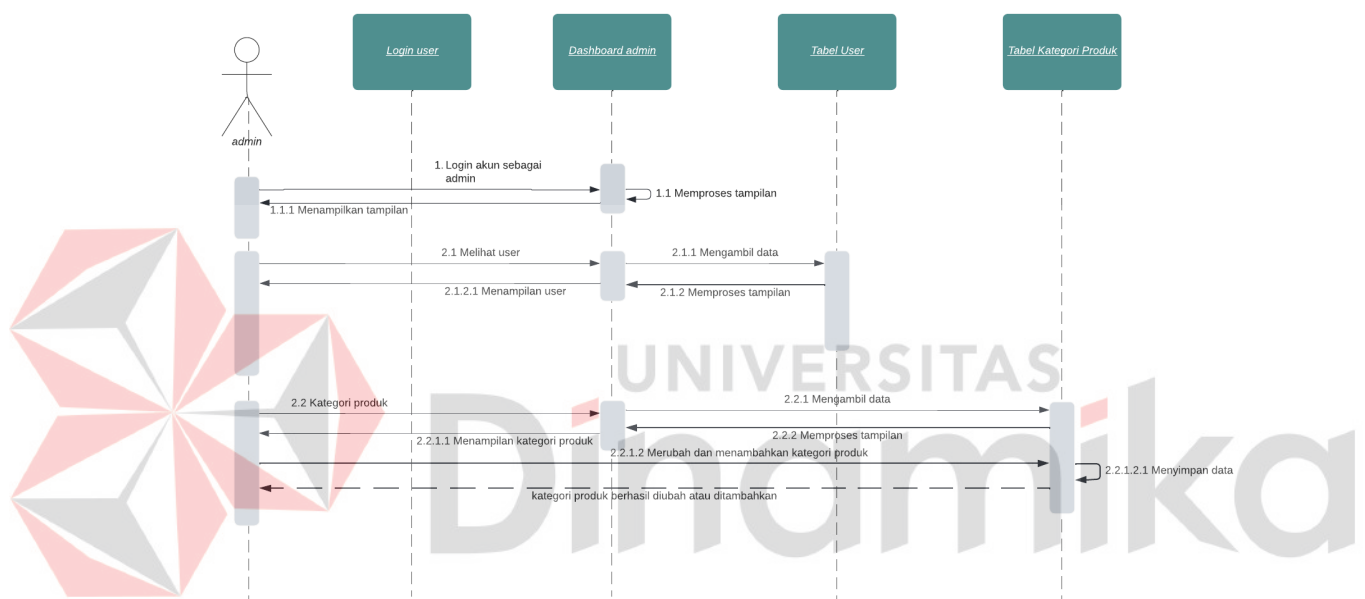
Login user

Dashboard admin

Tabel User

Tabel Kategori Produk

admin

1. Login akun sebagai admin

1.1 Memproses tampilan

1.1.1 Menampilkan tampilan

2.1 Melihat user

2.1.1 Mengambil data

2.1.2.1 Menampilan user

2.1.2 Memproses tampilan

UNIVERSITAS

2.2 Kategori produk

2.2.1 Mengambil data

2.2.1.1 Menampilan kategori produk

2.2.2 Memproses tampilan

2.2.1.2 Merubah dan menambahkan kategori produk

2.2.1.2.1 Menyimpan data

kategori produk berhasil diubah atau ditambahkan

Dinamika